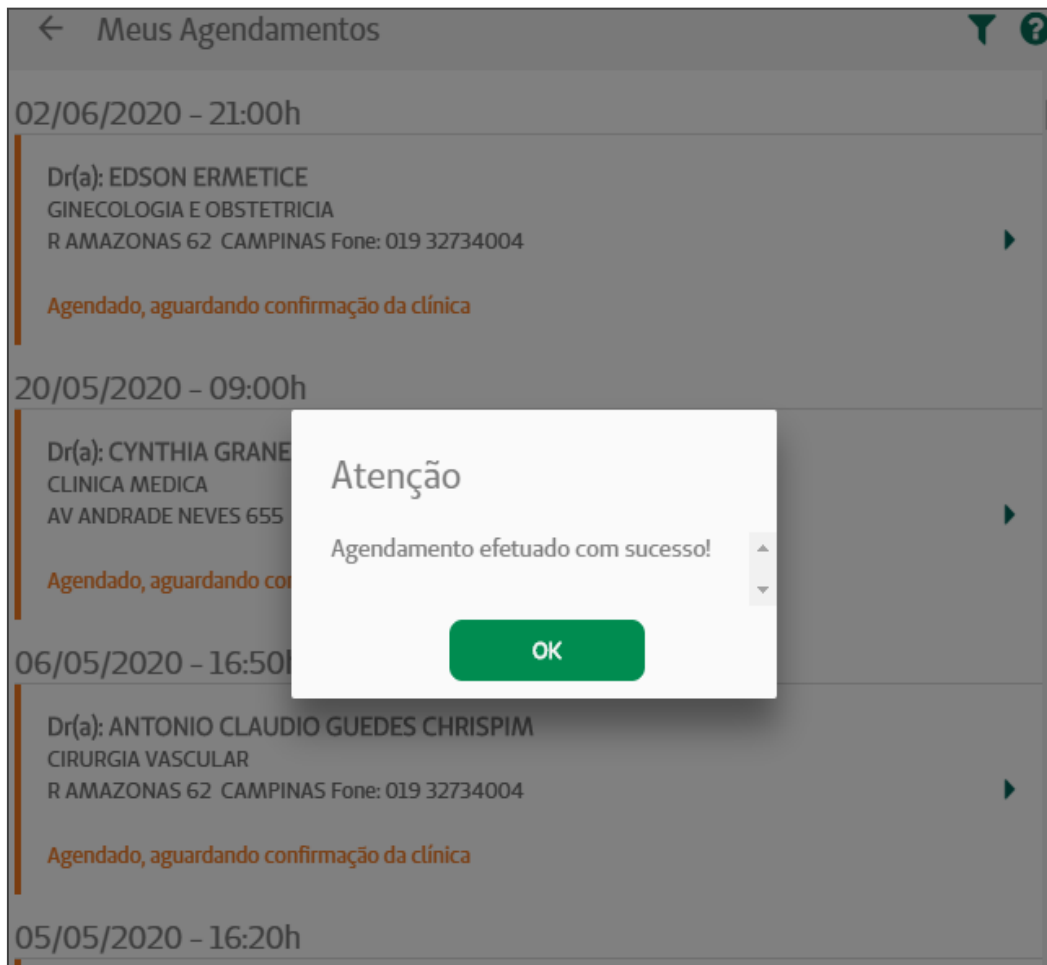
← Meus Agendamentos

02/06/2020 - 21:00h

Dr(a): EDSON ERMETICE
GINECOLOGIA E OBSTETRICIA
R AMAZONAS 62 CAMPINAS Fone: 019 32734004

Agendado, aguardando confirmação da clínica

20/05/2020 - 09:00h

Dr(a): CYNTHIA GRANE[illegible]
CLINICA MEDICA
AV ANDRADE NEVES 655 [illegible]

Agendado, aguardando co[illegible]

Atenção

Agendamento efetuado com sucesso!

OK

06/05/2020 - 16:50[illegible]

Dr(a): ANTONIO CLAUDIO GUEDES CHRISPIM
CIRURGIA VASCULAR
R AMAZONAS 62 CAMPINAS Fone: 019 32734004

Agendado, aguardando confirmação da clínica

05/05/2020 - 16:20h